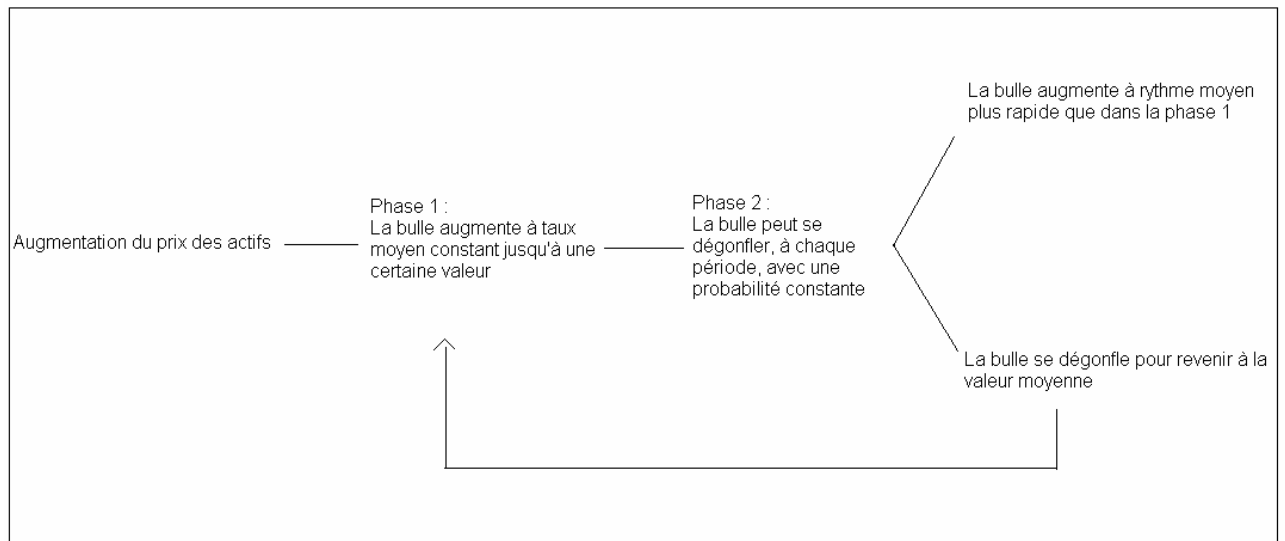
Augmentation du prix des actifs

Phase 1 :
La bulle augmente à taux moyen constant jusqu'à une certaine valeur

Phase 2 :
La bulle peut se dégonfler, à chaque période, avec une probabilité constante

La bulle augmente à rythme moyen plus rapide que dans la phase 1

La bulle se dégonfle pour revenir à la valeur moyenne